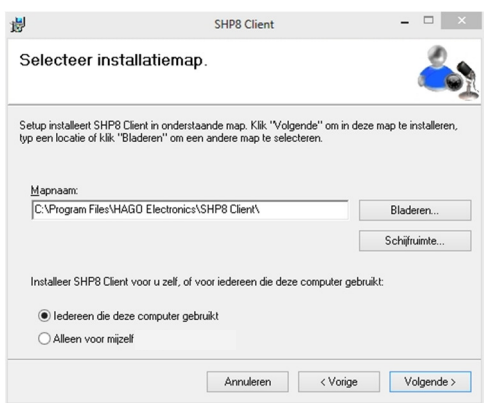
SHP8 Client

Selecteer installatiemap.

Setup installeert SHP8 Client in onderstaande map. Klik "Volgende" om in deze map te installeren, typ een locatie of klik "Bladeren" om een andere map te selecteren.

Mapnaam:

C:\Program Files\HAGO Electronics\SHP8 Client\

Bladeren...

Schijfruimte...

Installeer SHP8 Client voor u zelf, of voor iedereen die deze computer gebruikt:

Iedereen die deze computer gebruikt

Alleen voor mijzelf

Annuleren

< Vorige

Volgende >